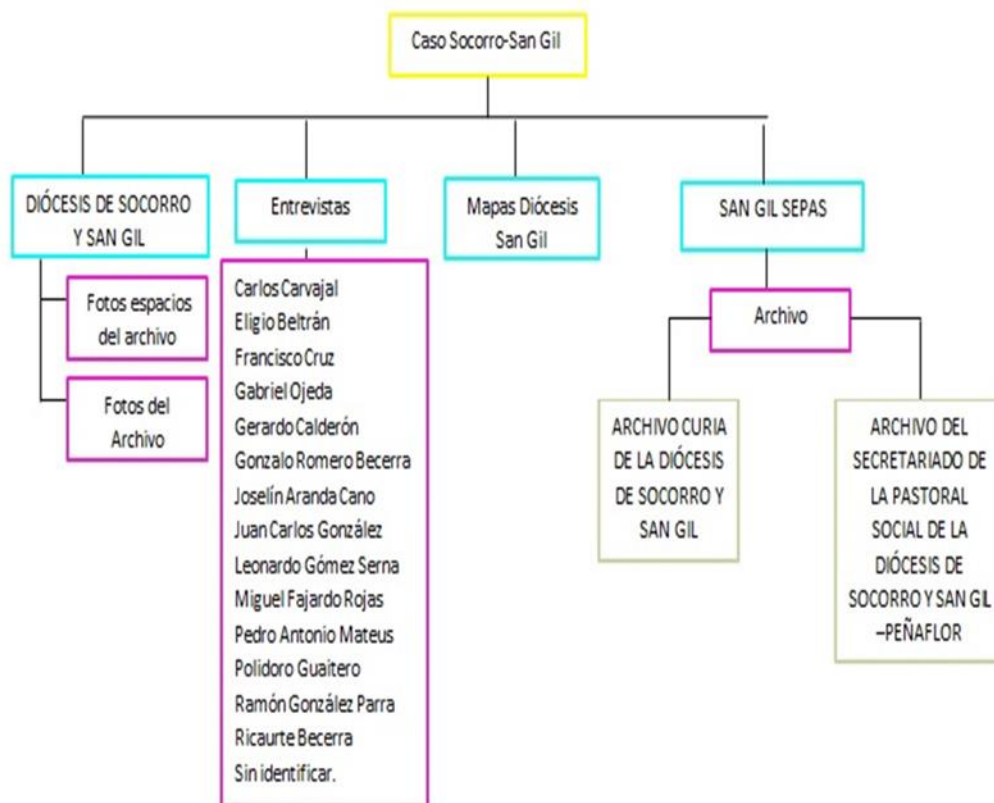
Caso Socorro-San Gil

DIÓCESIS DE SOCORRO Y SAN GIL

Fotos espacios del archivo

Fotos del Archivo

Entrevistas

Carlos Carvajal
Eligio Beltrán
Francisco Cruz
Gabriel Ojeda
Gerardo Calderón
Gonzalo Romero Becerra
Joselín Aranda Cano
Juan Carlos González
Leonardo Gómez Serna
Miguel Fajardo Rojas
Pedro Antonio Mateus
Polidoro Guaitero
Ramón González Parra
Ricaurte Becerra
Sin identificar.

Mapas Diócesis San Gil

SAN GIL SEPAS

Archivo

ARCHIVO CURIA DE LA DIÓCESIS DE SOCORRO Y SAN GIL

ARCHIVO DEL SECRETARIADO DE LA PASTORAL SOCIAL DE LA DIÓCESIS DE SOCORRO Y SAN GIL –PEÑAFLOR